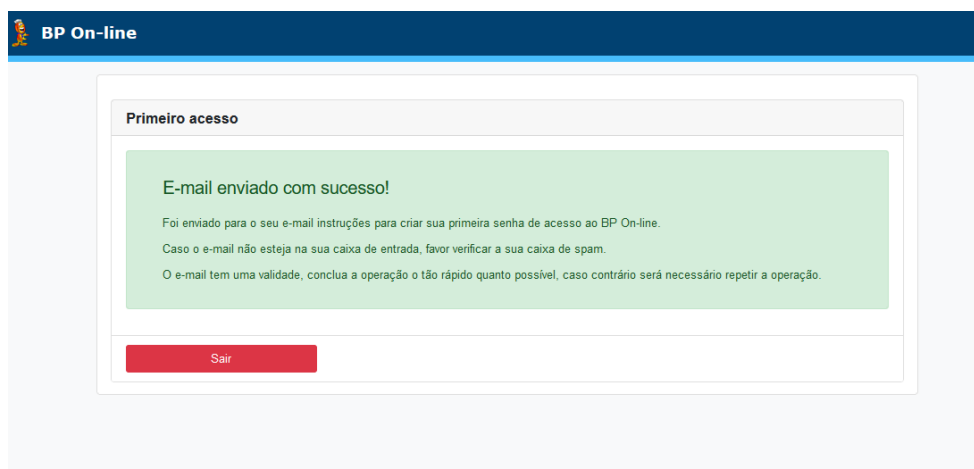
BP On-line

Primeiro acesso

E-mail enviado com sucesso!

Foi enviado para o seu e-mail instruções para criar sua primeira senha de acesso ao BP On-line.

Caso o e-mail não esteja na sua caixa de entrada, favor verificar a sua caixa de spam.

O e-mail tem uma validade, conclua a operação o tão rápido quanto possível, caso contrário será necessário repetir a operação.

Sair